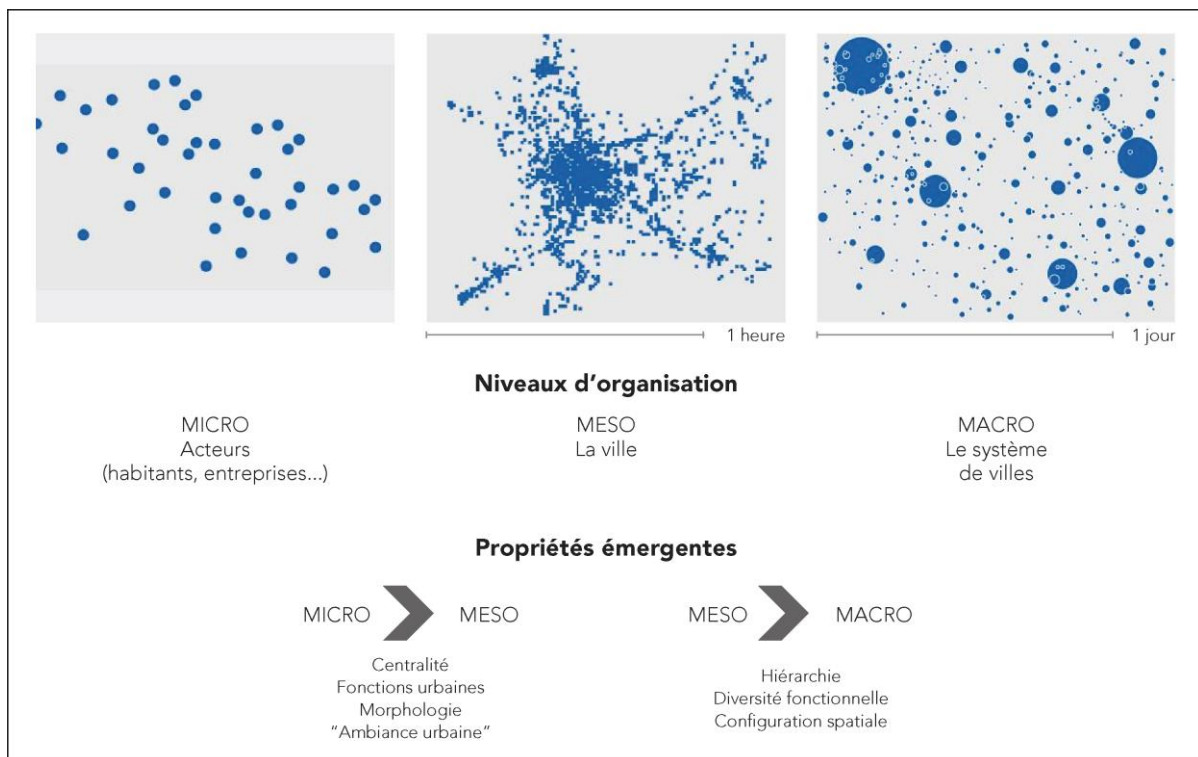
1 heure

1 jour

Niveaux d'organisation

MICRO
Acteurs
(habitants, entreprises...)

MESO
La ville

MACRO
Le système
de villes

Propriétés émergentes

MICRO MESO

Centralité
Fonctions urbaines
Morphologie
"Ambiance urbaine"

MESO MACRO

Hiérarchie
Diversité fonctionnelle
Configuration spatiale